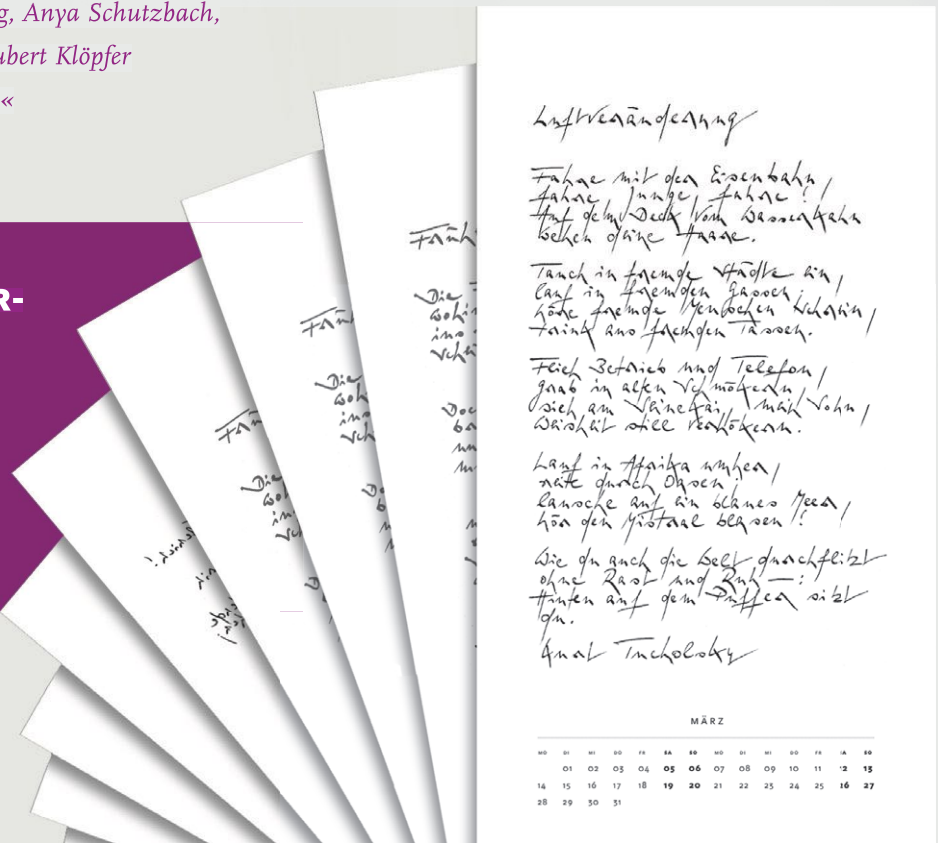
g, Anya Schutzbach,
ubert Klöpfer
«

R-

Luftveränderung

Fahre mit der Eisenbahn,
fahre, Junge, fahre!
Auf dem Deck vom Wasserkahn
wehen deine Haare.

Tauch in fremde Städte ein,
lauf in fremden Gassen;
höre fremde Menschen schrein,
trink aus fremden Tassen.

Flieh Betrieb und Telefon,
grab in alten Schmökern,
sieh am Seinekai, mein Sohn,
Weisheit still verhökern.

Lauf in Afrika umher,
reite durch Oasen;
lausche auf ein blaues Meer,
hör den Mistral blasen!

Wie du auch die Welt durchflitzt
ohne Rast und Ruh —:
Hinten auf dem Puffer sitzt
du.

Kurt Tucholsky

MÄRZ

| MO | DI | MI | DO | FR | SA | SO | MO | DI | MI | DO | FR | SA | SO |
|---|---|---|---|---|---|---|---|---|---|---|---|---|---|
| | 01 | 02 | 03 | 04 | 05 | 06 | 07 | 08 | 09 | 10 | 11 | 12 | 13 |
| 14 | 15 | 16 | 17 | 18 | 19 | 20 | 21 | 22 | 23 | 24 | 25 | 26 | 27 |
| 28 | 29 | 30 | 31 | | | | | | | | | | |